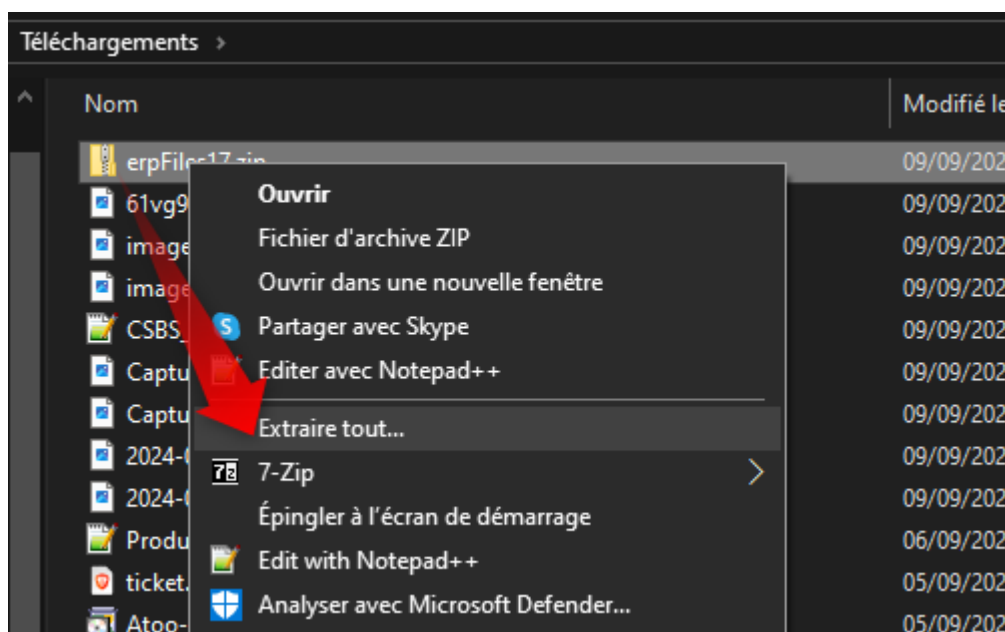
Téléchargements >

Nom

Modifié le

erpFiles17.zip
61vg9
image
image
CSBS_
Captu
Captu
2024-0
2024-0
Produ
ticket.
Atoo-

09/09/202
09/09/202
09/09/202
09/09/202
09/09/202
09/09/202
09/09/202
09/09/202
09/09/202
06/09/202
05/09/202
05/09/202

Ouvrir
Fichier d'archive ZIP
Ouvrir dans une nouvelle fenêtre
Partager avec Skype
Editer avec Notepad++
Extraire tout...
7-Zip
Épingler à l'écran de démarrage
Edit with Notepad++
Analyser avec Microsoft Defender...